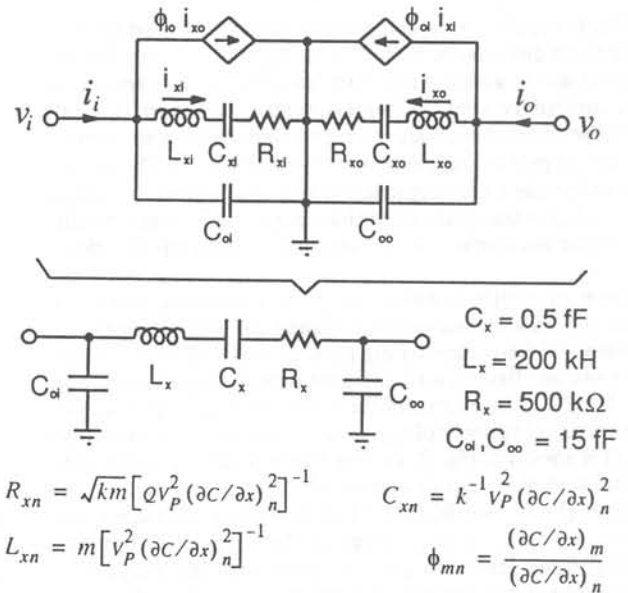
$\phi_{io}\ i_{xo}$ $\phi_{oi}\ i_{xi}$

$v_i$ $i_i$ $i_{xi}$ $i_{xo}$ $i_o$ $v_o$

$L_{xi}$ $C_{xi}$ $R_{xi}$ $R_{xo}$ $C_{xo}$ $L_{xo}$

$C_{oi}$ $C_{oo}$

$C_{oi}$ $L_x$ $C_x$ $R_x$ $C_{oo}$

$C_x = 0.5$ fF
$L_x = 200$ kH
$R_x = 500$ k$\Omega$
$C_{oi}, C_{oo} = 15$ fF

$R_{xn} = \sqrt{km}\left[Qv_P^2(\partial C/\partial x)_n^2\right]^{-1}$

$C_{xn} = k^{-1}v_P^2(\partial C/\partial x)_n^2$

$L_{xn} = m\left[v_P^2(\partial C/\partial x)_n^2\right]^{-1}$

$\phi_{mn} = \frac{(\partial C/\partial x)_m}{(\partial C/\partial x)_n}$